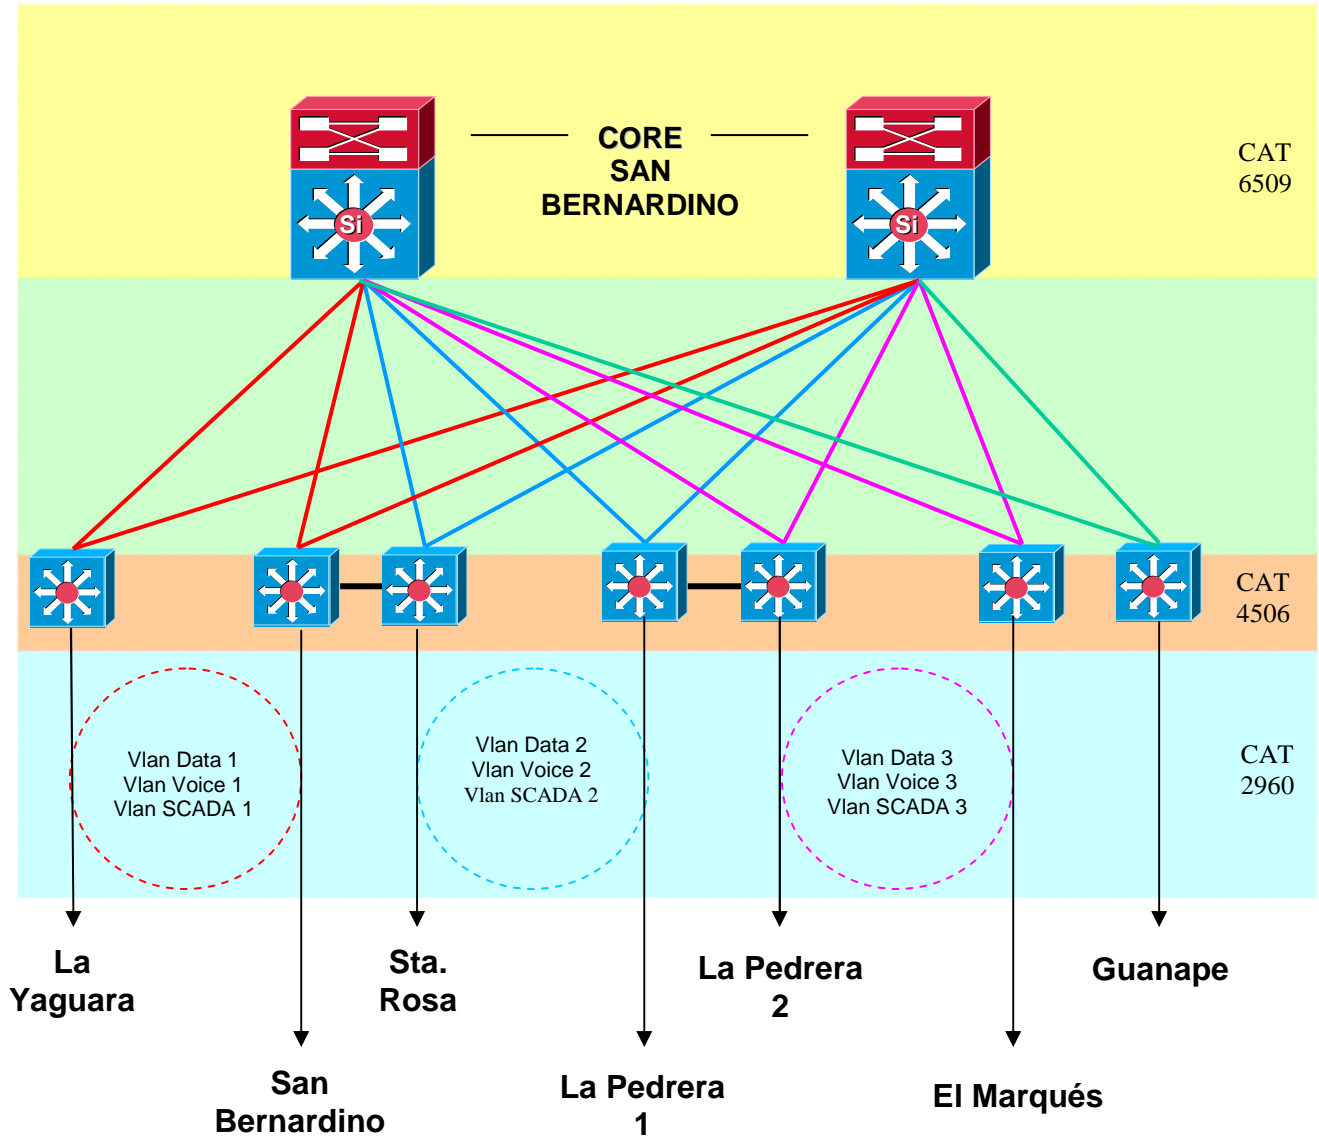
CORE SAN BERNARDINO

Si

Si

CAT 6509

CAT 4506

CAT 2960

Vlan Data 1
Vlan Voice 1
Vlan SCADA 1

Vlan Data 2
Vlan Voice 2
Vlan SCADA 2

Vlan Data 3
Vlan Voice 3
Vlan SCADA 3

La Yaguara

Sta. Rosa

La Pedrera 2

Guanape

San Bernardino

La Pedrera 1

El Marqués